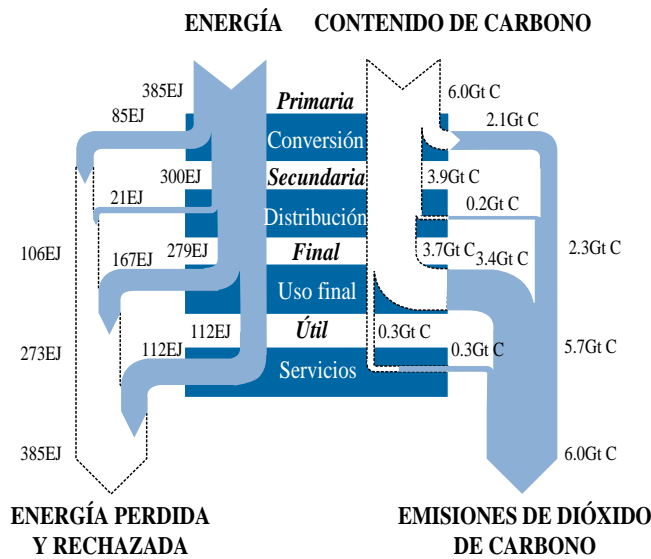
ENERGÍA CONTENIDO DE CARBONO

385EJ
Primaria
6.0Gt C
85EJ
Conversión
2.1Gt C
300EJ
Secundaria
3.9Gt C
21EJ
0.2Gt C
Distribución
106EJ
167EJ
279EJ
Final
3.7Gt C
3.4Gt C
2.3Gt C
Uso final
112EJ
Útil
0.3Gt C
273EJ
112EJ
0.3Gt C
5.7Gt C
Servicios
385EJ
6.0Gt C

ENERGÍA PERDIDA Y RECHAZADA

EMISIONES DE DIÓXIDO DE CARBONO